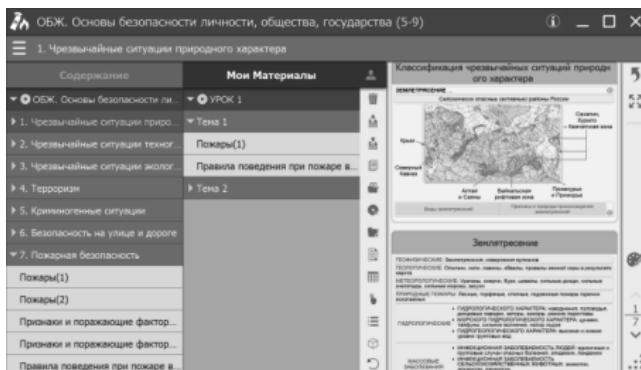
ОБЖ. Основы безопасности личности, общества, государства (5-9)

1. Чрезвычайные ситуации природного характера

Содержание

ОБЖ. Основы безопасности ли...
1. Чрезвычайные ситуации приро...
2. Чрезвычайные ситуации техног...
3. Чрезвычайные ситуации эколог...
4. Терроризм
5. Криминогенные ситуации
6. Безопасность на улице и дороге
7. Пожарная безопасность
Пожары(1)
Пожары(2)
Признаки и поражающие фактор...
Признаки и поражающие фактор...
Правила поведения при пожаре в...

Мои Материалы

УРОК 1
Тема 1
Пожары(1)
Правила поведения при пожаре в...
Тема 2

Классификация чрезвычайных ситуаций природного характера

ЗЕМЛЕТРЯСЕНИЕ
Сейсмически опасные (активные) районы России
Сахалин, Курилы
Камчатская зона
Крым
Северный Кавказ
Алтай и Саяны
Байкальская рифтовая зона
Приамурье и Приморье

Землетрясение

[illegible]